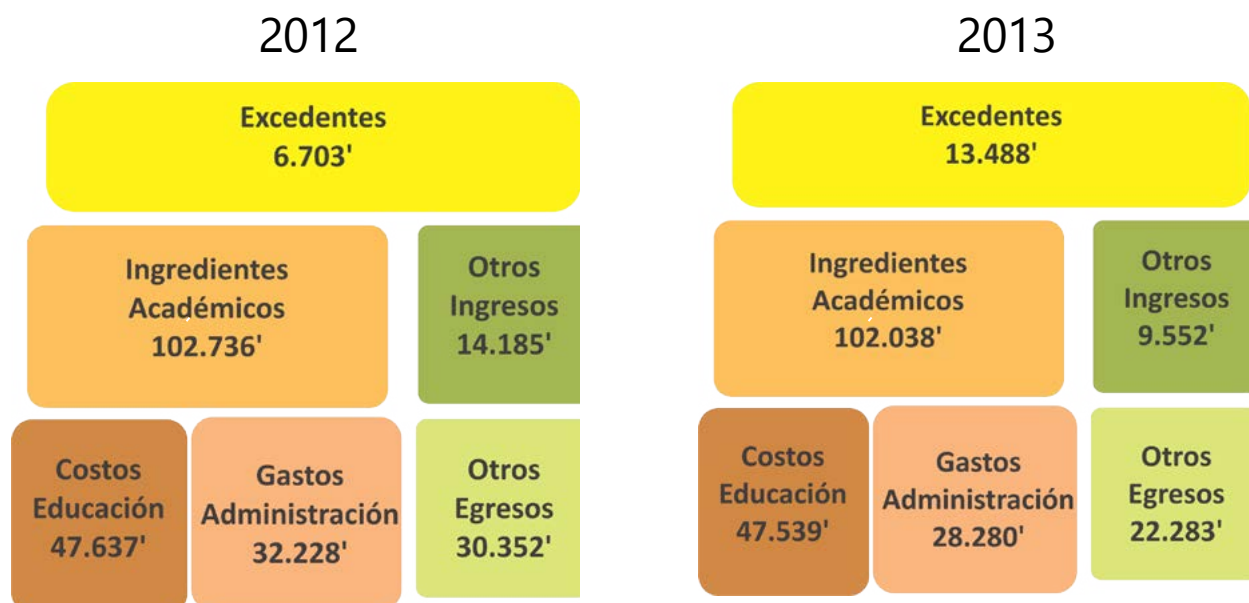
2012

Excedentes
6.703'

Ingredientes Académicos
102.736'

Otros Ingresos
14.185'

Costos Educación
47.637'

Gastos Administración
32.228'

Otros Egresos
30.352'

2013

Excedentes
13.488'

Ingredientes Académicos
102.038'

Otros Ingresos
9.552'

Costos Educación
47.539'

Gastos Administración
28.280'

Otros Egresos
22.283'